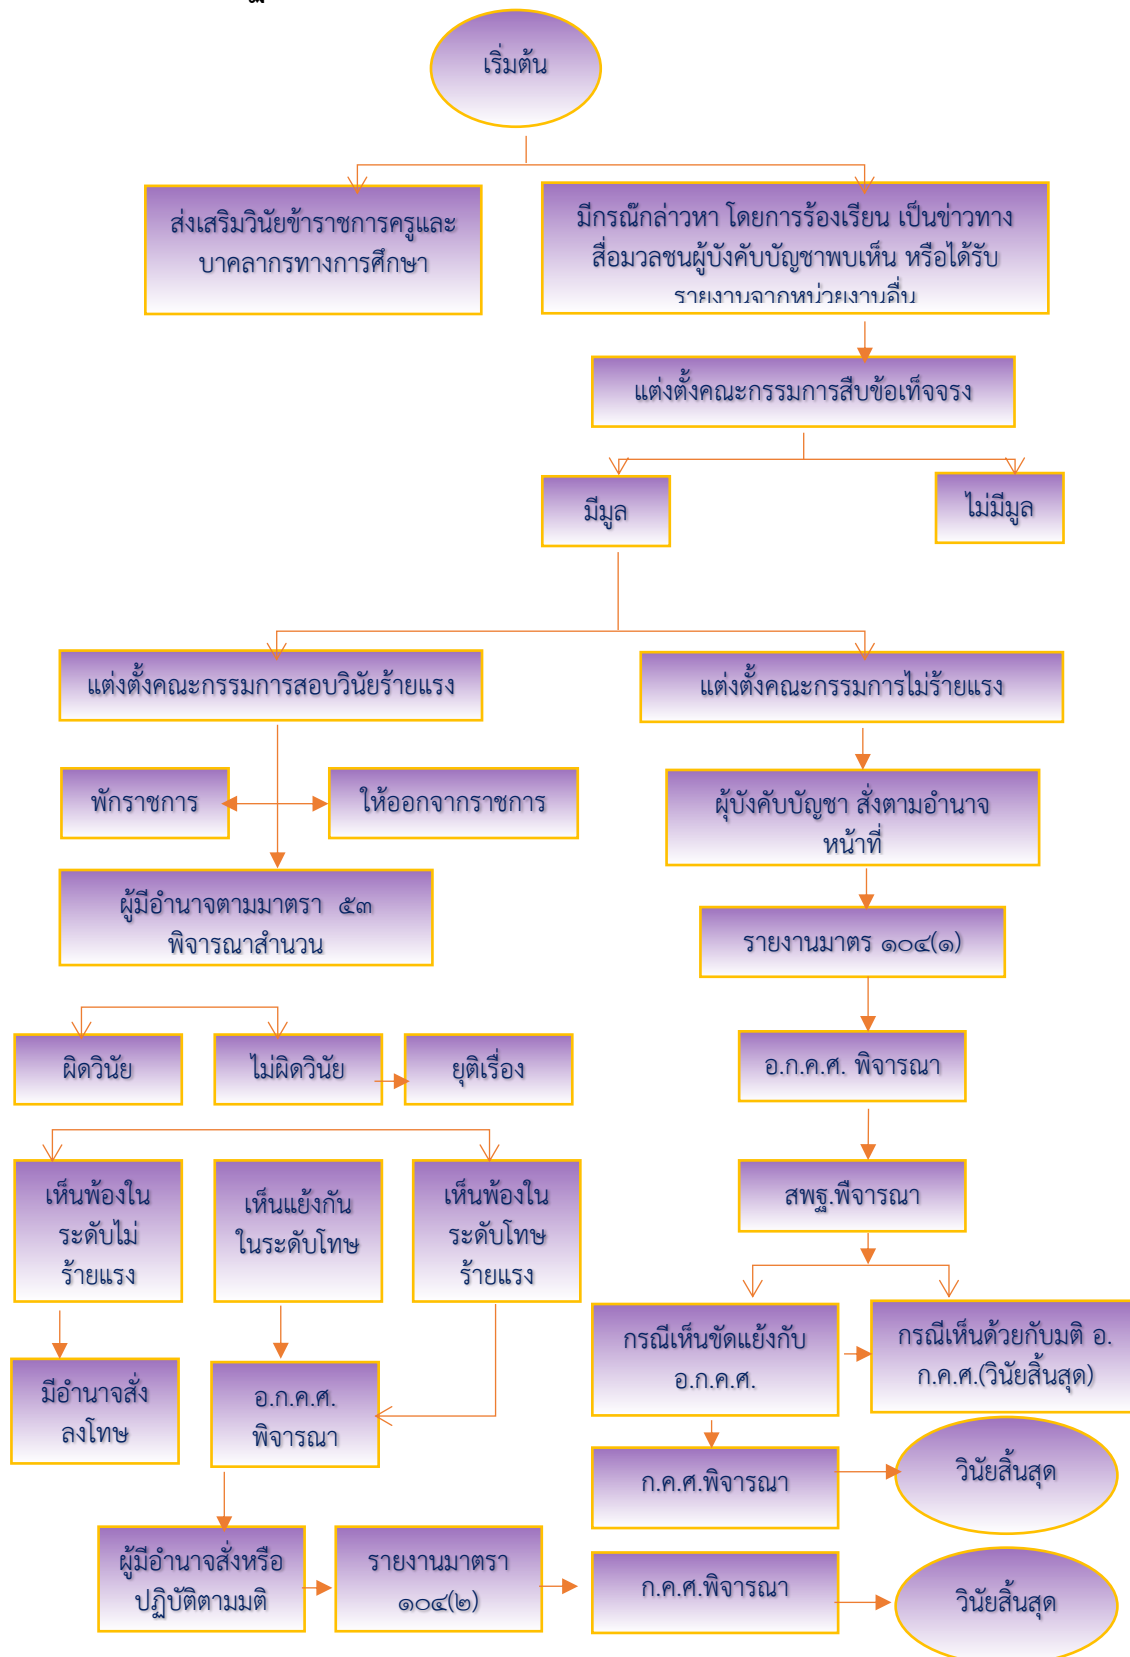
เริ่มต้น

ส่งเสริมวินัยข้าราชการครูและบาคลากรทางการศึกษา

มีกรณีกล่าวหา โดยการร้องเรียน เป็นข่าวทางสื่อมวลชนผู้บังคับบัญชาพบเห็น หรือได้รับรายงานจากหน่วยงานอื่น

แต่งตั้งคณะกรรมการสืบข้อเท็จจรง

มีมูล

ไม่มีมูล

แต่งตั้งคณะกรรมการสอบวินัยร้ายแรง

แต่งตั้งคณะกรรมการไม่ร้ายแรง

พักราชการ

ให้ออกจากราชการ

ผู้บังคับบัญชา สั่งตามอำนาจหน้าที่

ผู้มีอำนาจตามมาตรา ๕๓ พิจารณาสำนวน

รายงานมาตร ๑๐๔(๑)

ผิดวินัย

ไม่ผิดวินัย

ยุติเรื่อง

อ.ก.ค.ศ. พิจารณา

เห็นพ้องในระดับไม่ร้ายแรง

เห็นแย้งกันในระดับโทษ

เห็นพ้องในระดับโทษร้ายแรง

สพฐ.พีจารณา

กรณีเห็นขัดแย้งกับ อ.ก.ค.ศ.

กรณีเห็นด้วยกับมติ อ.ก.ค.ศ.(วินัยสิ้นสุด)

มีอำนาจสั่งลงโทษ

อ.ก.ค.ศ. พิจารณา

ก.ค.ศ.พิจารณา

วินัยสิ้นสุด

ผู้มีอำนาจสั่งหรือปฏิบัติตามมติ

รายงานมาตรา ๑๐๔(๒)

ก.ค.ศ.พิจารณา

วินัยสิ้นสุด